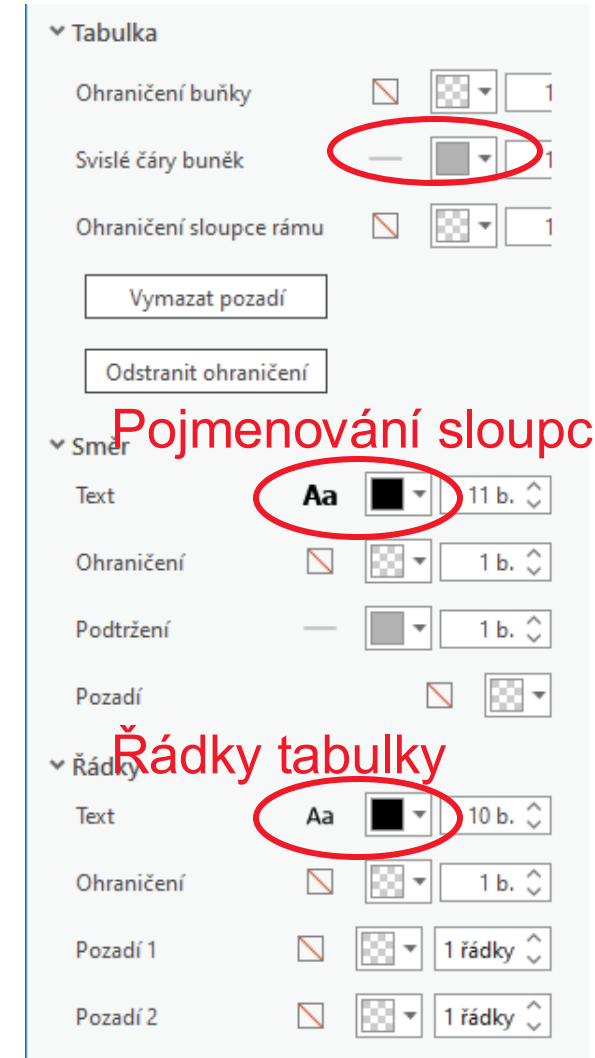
Tabulka

Ohraničení buňky 1

Svislé čáry buněk 1

Ohraničení sloupce rámu 1

Vymazat pozadí

Odstranit ohraničení

Pojmenování sloupc

Směr

Text Aa 11 b.

Ohraničení 1 b.

Podtržení 1 b.

Pozadí

Řádky tabulky

Řádky

Text Aa 10 b.

Ohraničení 1 b.

Pozadí 1 1 řádky

Pozadí 2 1 řádky